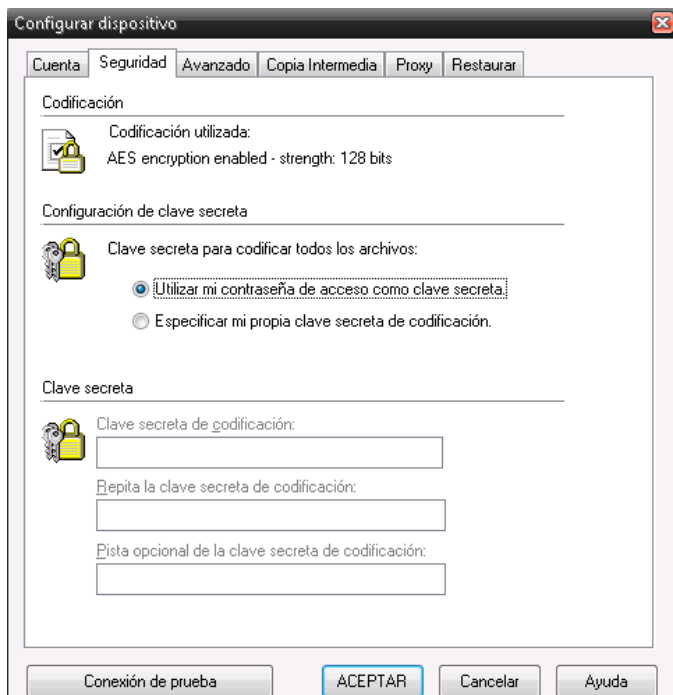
Configurar dispositivo

Cuenta | Seguridad | Avanzado | Copia Intermedia | Proxy | Restaurar

Codificación

Codificación utilizada:
AES encryption enabled - strength: 128 bits

Configuración de clave secreta

Clave secreta para codificar todos los archivos:

Utilizar mi contraseña de acceso como clave secreta.

Especificar mi propia clave secreta de codificación.

Clave secreta

Clave secreta de codificación:

Repita la clave secreta de codificación:

Pista opcional de la clave secreta de codificación:

Conexión de prueba | ACEPTAR | Cancelar | Ayuda